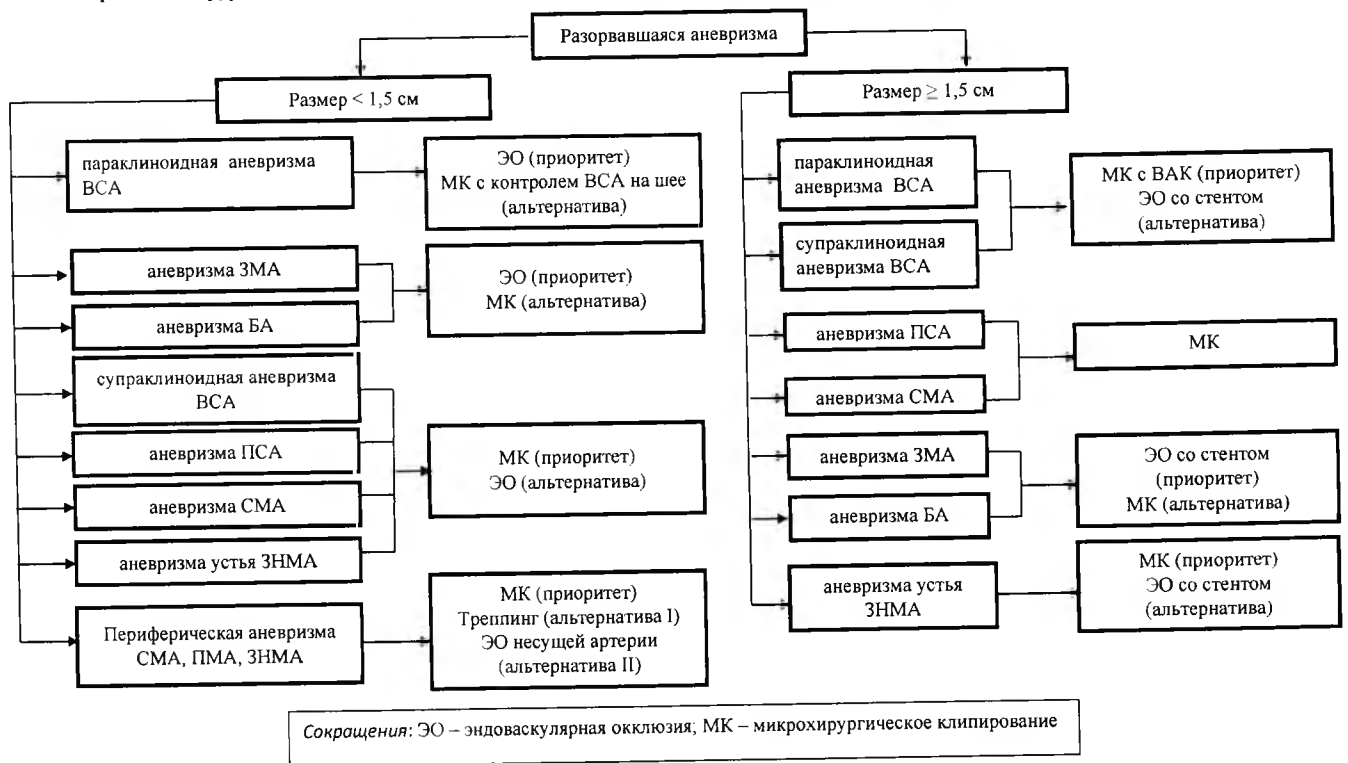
Разорвавшаяся аневризма

Размер < 1,5 см

параклиноидная аневризма ВСА

ЭО (приоритет)
МК с контролем ВСА на шее (альтернатива)

аневризма ЗМА

аневризма БА

ЭО (приоритет)
МК (альтернатива)

супраклиноидная аневризма ВСА

аневризма ПСА

аневризма СМА

аневризма устья ЗНМА

МК (приоритет)
ЭО (альтернатива)

Периферическая аневризма СМА, ПМА, ЗНМА

МК (приоритет)
Треппинг (альтернатива I)
ЭО несущей артерии (альтернатива II)

Размер $\geq$ 1,5 см

параклиноидная аневризма ВСА

супраклиноидная аневризма ВСА

МК с ВАК (приоритет)
ЭО со стентом (альтернатива)

аневризма ПСА

аневризма СМА

МК

аневризма ЗМА

аневризма БА

ЭО со стентом (приоритет)
МК (альтернатива)

аневризма устья ЗНМА

МК (приоритет)
ЭО со стентом (альтернатива)

Сокращения: ЭО – эндоваскулярная окклюзия; МК – микрохирургическое клипирование